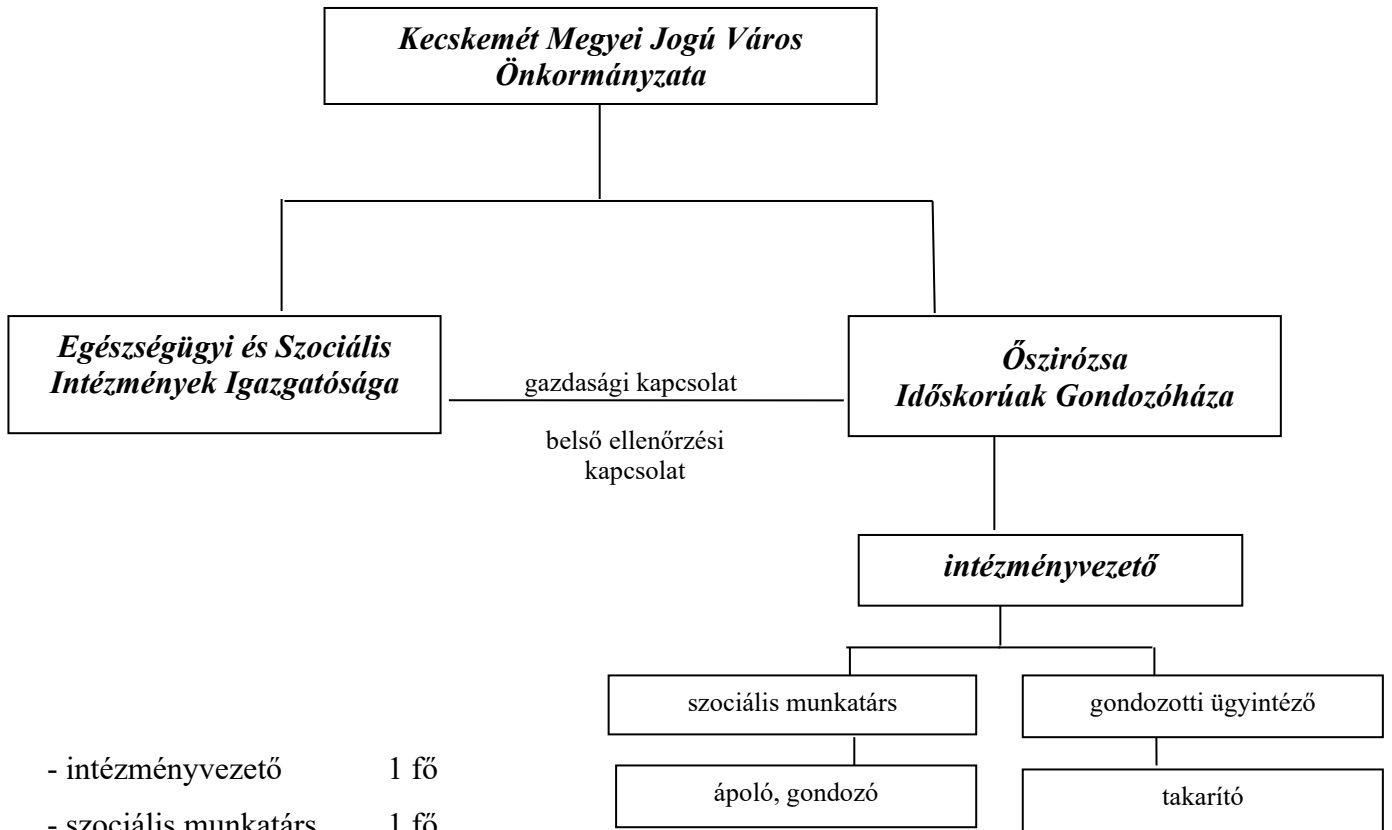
Kecskemét Megyei Jogú Város Önkormányzata

Egészségügyi és Szociális Intézmények Igazgatósága

gazdasági kapcsolat

belső ellenőrzési kapcsolat

Őszirózsa Időskorúak Gondozóháza

intézményvezető

szociális munkatárs

gondozotti ügyintéző

ápoló, gondozó

takarító

- intézményvezető 1 fő
- szociális munkatárs 1 fő